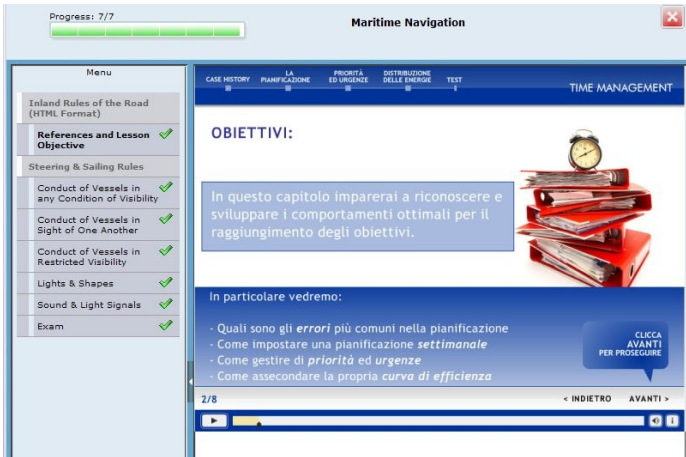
Progress: 7/7

Maritime Navigation

Menu

Inland Rules of the Road (HTML Format)

References and Lesson Objective

Steering & Sailing Rules

Conduct of Vessels in any Condition of Visibility

Conduct of Vessels in Sight of One Another

Conduct of Vessels in Restricted Visibility

Lights & Shapes

Sound & Light Signals

Exam

CASE HISTORY

LA PIANIFICAZIONE

PRIORITÀ ED URGENZE

DISTRIBUZIONE DELLE ENERGIE

TEST

TIME MANAGEMENT

OBIETTIVI:

In questo capitolo imparerai a riconoscere e sviluppare i comportamenti ottimali per il raggiungimento degli obiettivi.

In particolare vedremo:

- Quali sono gli **errori** più comuni nella pianificazione
- Come impostare una pianificazione **settimanale**
- Come gestire di **priorità** ed **urgenze**
- Come assecondare la propria **curva di efficienza**

CLICCA AVANTI PER PROSEGUIRE

2/8

< INDIETRO

AVANTI >